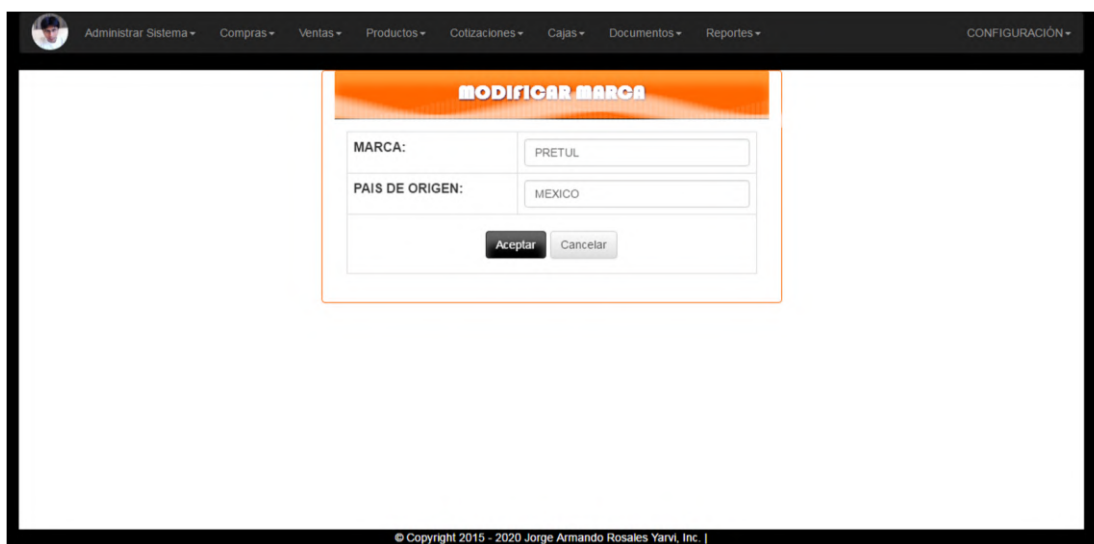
Administrar Sistema ▾ Compras ▾ Ventas ▾ Productos ▾ Cotizaciones ▾ Cajas ▾ Documentos ▾ Reportes ▾ CONFIGURACIÓN ▾

MODIFICAR MARCA

| MARCA: | PRETUL |
|---|---|
| PAIS DE ORIGEN: | MEXICO |

Aceptar Cancelar

© Copyright 2015 - 2020 Jorge Armando Rosales Yarvi, Inc. |